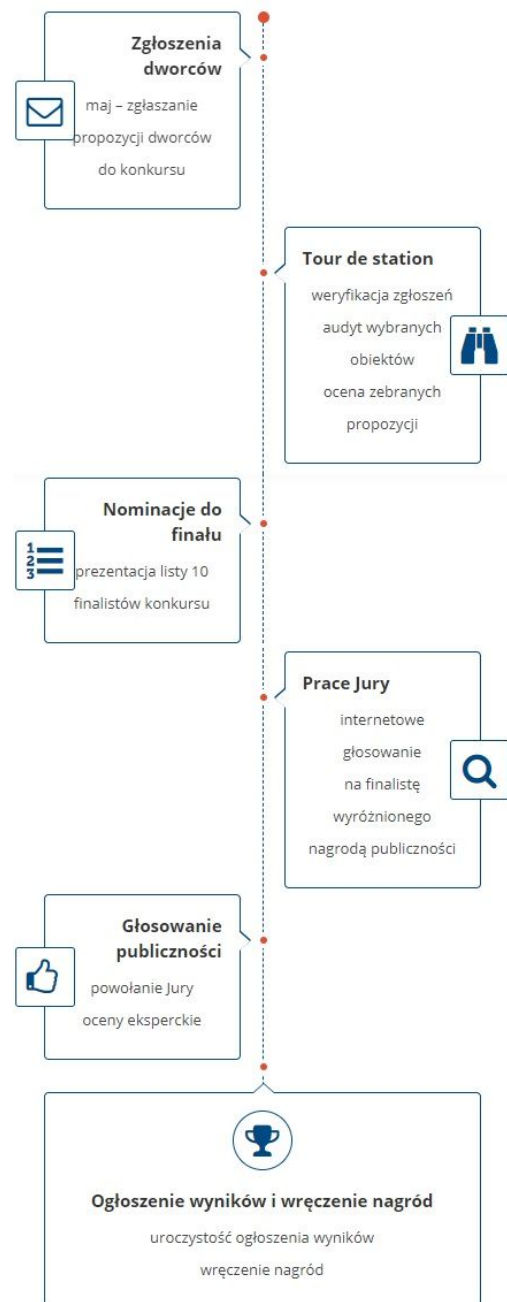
Zgłoszenia dworców

maj – zgłaszanie propozycji dworców do konkursu

Tour de station

weryfikacja zgłoszeń audyt wybranych obiektów ocena zebranych propozycji

Nominacje do finału

1
2
3

prezentacja listy 10 finalistów konkursu

Prace Jury

internetowe głosowanie na finalistę wyróżnionego nagrodą publiczności

Głosowanie publiczności

powołanie Jury oceny eksperckie

Ogłoszenie wyników i wręczenie nagród

uroczystość ogłoszenia wyników

wręczenie nagród